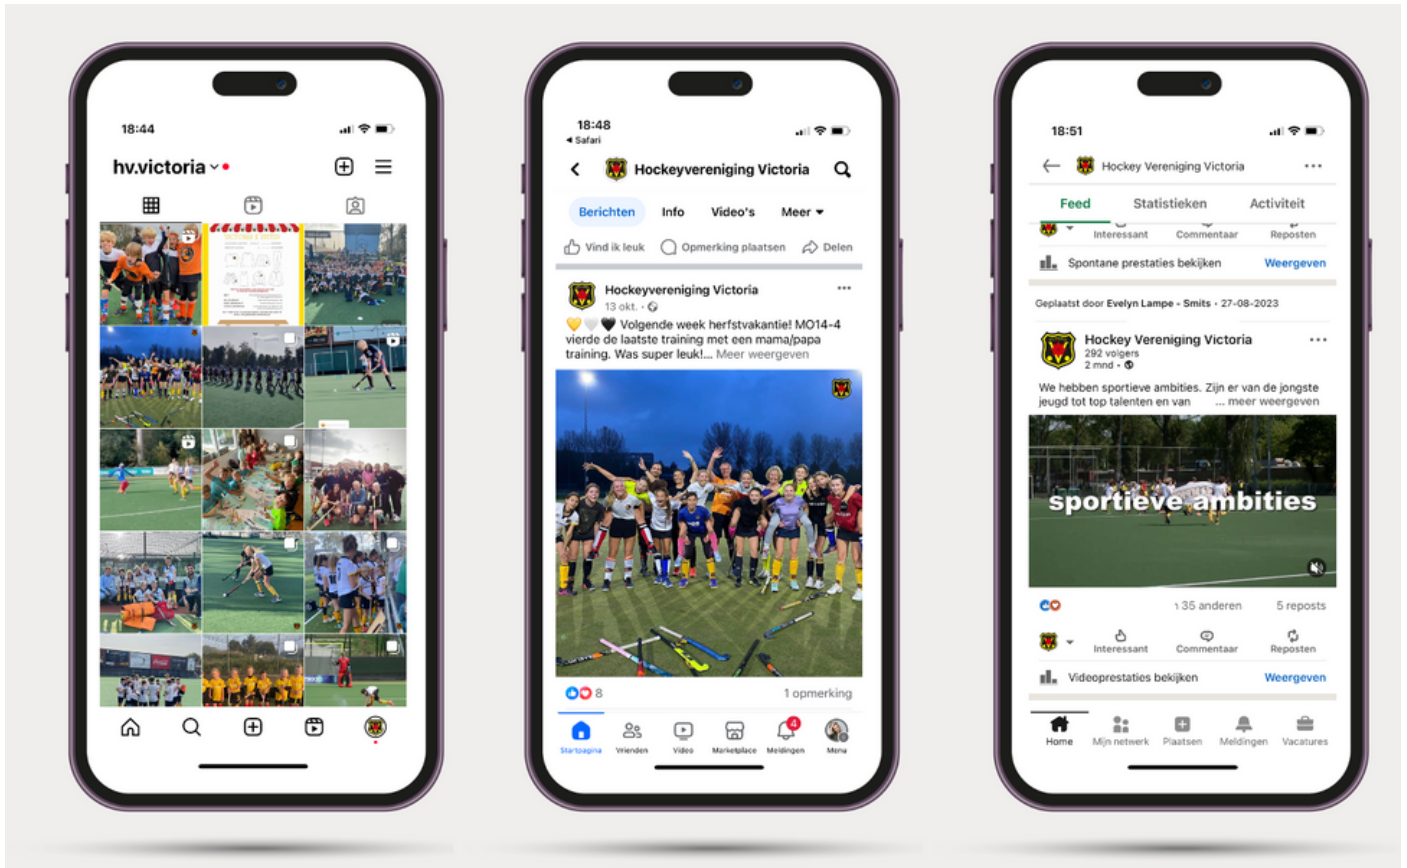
18:44

hv.victoria

18:48
◂ Safari

Hockeyvereniging Victoria

Berichten Info Video's Meer

Vind ik leuk Opmerking plaatsen Delen

Hockeyvereniging Victoria
13 okt. ·

💛🤍🖤 Volgende week herfstvakantie! MO14-4 vierde de laatste training met een mama/papa training. Was super leuk!... Meer weergeven

8 1 opmerking

Startpagina Vrienden Video Marketplace Meldingen Menu

18:51

Hockey Vereniging Victoria

Feed Statistieken Activiteit

Interessant Commentaar Reposten

Spontane prestaties bekijken Weergeven

Geplaatst door Evelyn Lampe - Smits • 27-08-2023

Hockey Vereniging Victoria
292 volgers
2 mnd •

We hebben sportieve ambities. Zijn er van de jongste jeugd tot top talenten en van ... meer weergeven

sportieve ambities

35 anderen 5 reposts

Interessant Commentaar Reposten

Videoprestaties bekijken Weergeven

Home Mijn netwerk Plaatsen Meldingen Vacatures